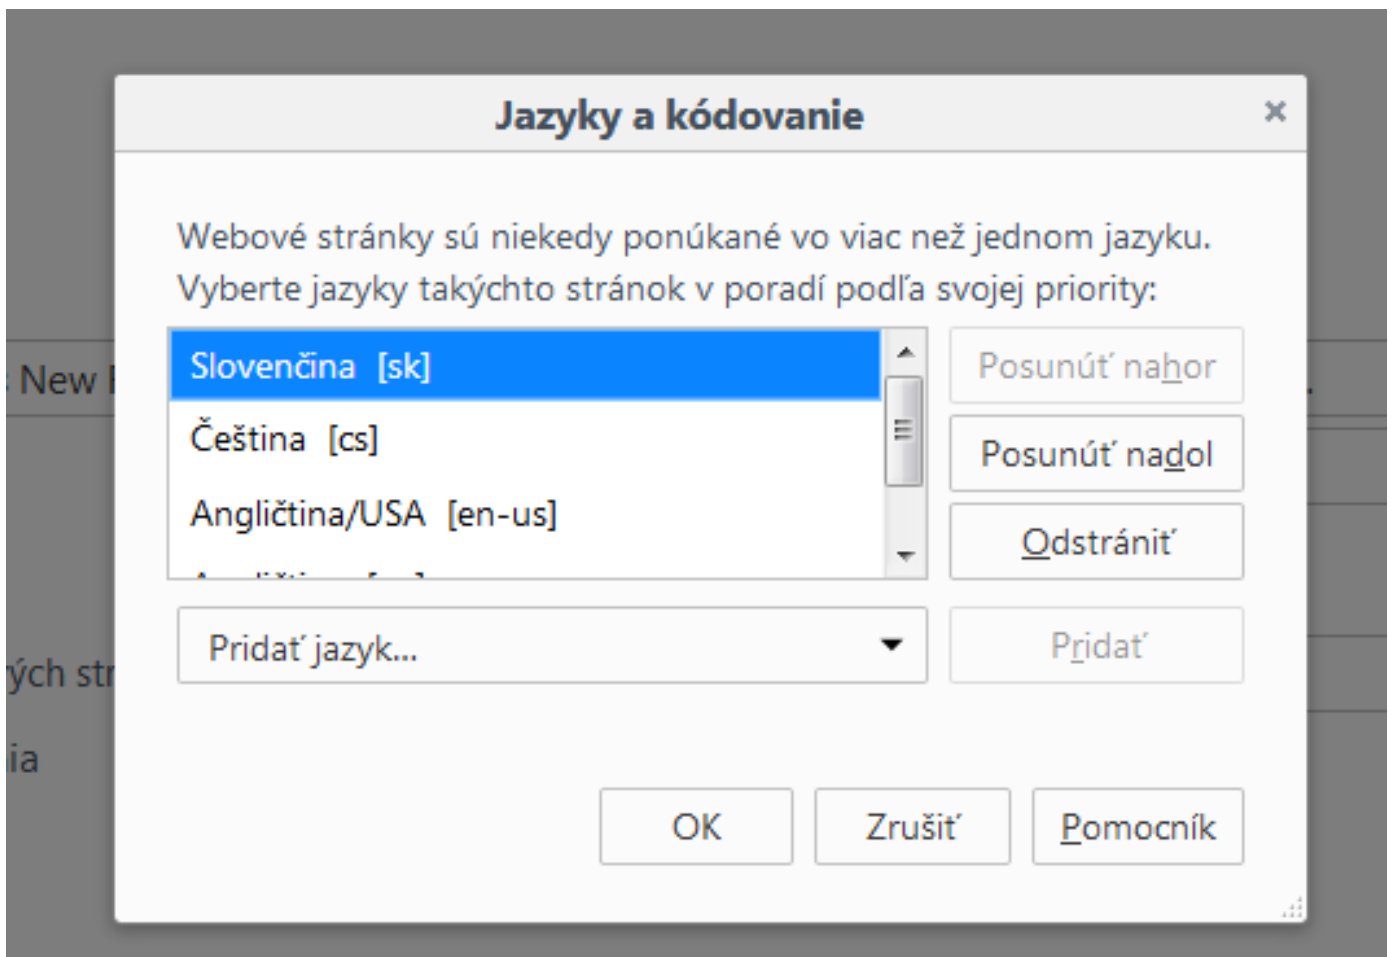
: New I

ých str

ia

Jazyky a kódovanie

×

Webové stránky sú niekedy ponúkané vo viac než jednom jazyku. Vyberte jazyky takýchto stránok v poradí podľa svojej priority:

Slovenčina [sk]

Čeština [cs]

Angličtina/USA [en-us]

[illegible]

Posunúť nahor

Posunúť nadol

Odstrániť

Pridať jazyk...

Pridať

OK

Zrušiť

Pomocník